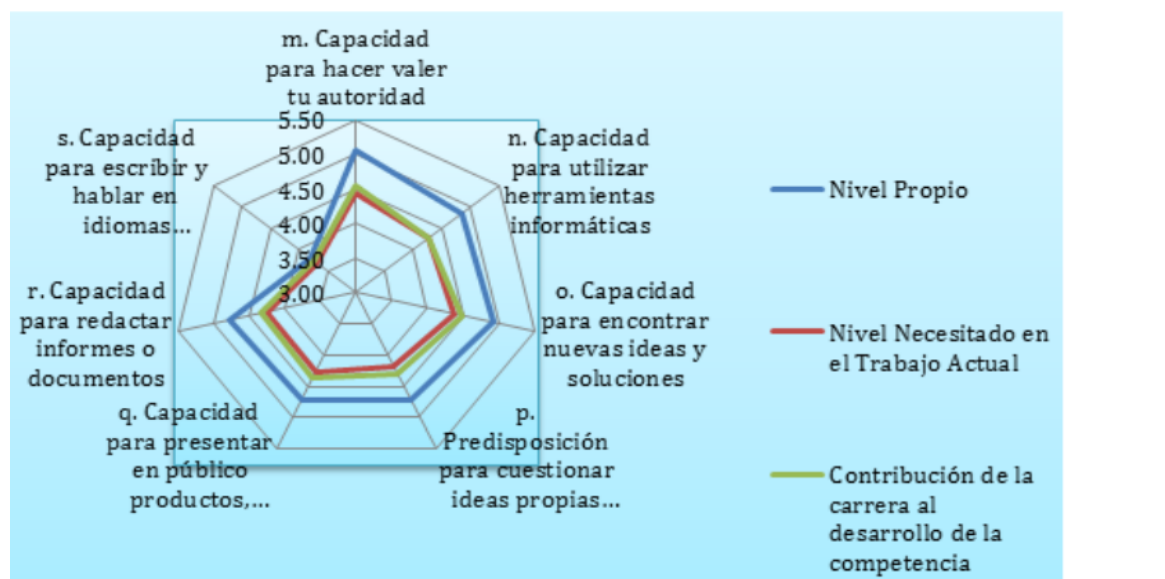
m. Capacidad para hacer valer tu autoridad

5.50
5.00
4.50
4.00
3.50
3.00

n. Capacidad para utilizar herramientas informáticas

o. Capacidad para encontrar nuevas ideas y soluciones

p. Predisposición para cuestionar ideas propias...

q. Capacidad para presentar en público productos,...

r. Capacidad para redactar informes o documentos

s. Capacidad para escribir y hablar en idiomas...

Nivel Propio

Nivel Necesitado en el Trabajo Actual

Contribución de la carrera al desarrollo de la competencia